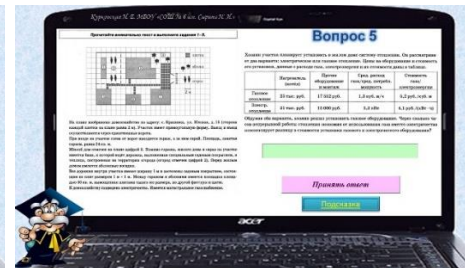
Вопрос 5

Прочитайте внимательно текст и выполните задания 1–5.

| | Нагреватель (мощность) | Цена оборудования и монтаж | Сред. расход газа/электроэнергии | Стоимость газа/электроэнергии |
|---|---|---|---|---|
| Газовое отопление | 24 кв. руб. | 17 952 руб. | 1,3 куб. м/ч | 5,2 руб./куб. м |
| Электр. отопление | 24 кв. руб. | 10 800 руб. | 5,4 кВт | 4,1 руб./кВт · ч |

Принять ответ

Подсказка

acer